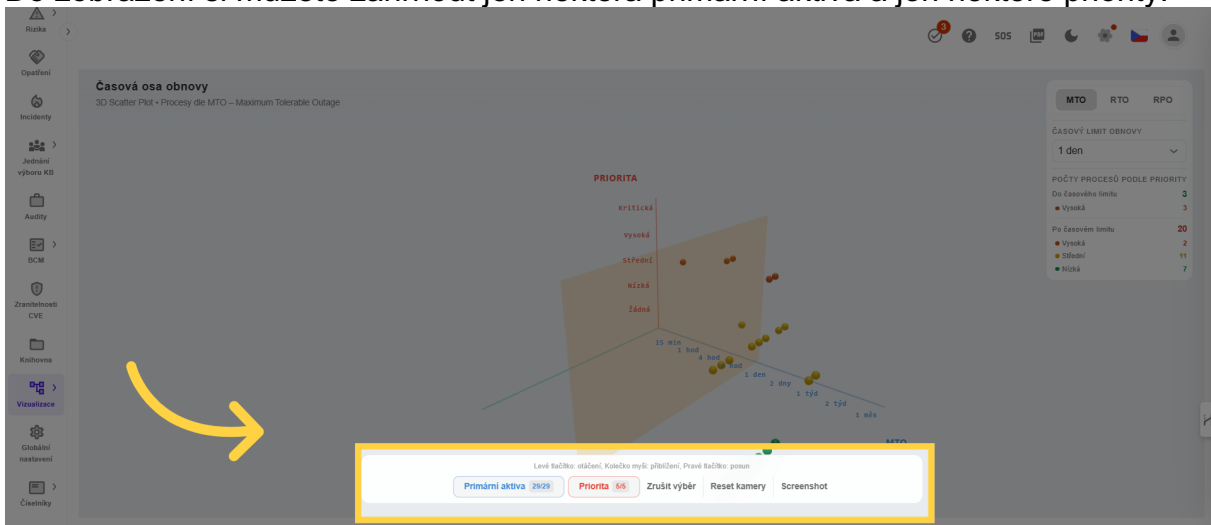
Do zobrazení si můžete zaškrtnout jen některá primární aktiva a jen některé priority.

Rizika

Opatření

Incidenty

Jednání výboru KB

Audity

BCM

Zranitelnosti CVE

Knihovna

Vizualizace

Globální nastavení

Číselníky

3

SOS

Časová osa obnovy

3D Scatter Plot • Procesy dle MTO – Maximum Tolerable Outage

PRIORITA

Kritická

Vysoká

Střední

Nízká

Žádná

15 min

1 hod

4 hod

8 hod

1 den

2 dny

1 týd

2 týd

1 měs

MTO

MTO RTO RPO

ČASOVÝ LIMIT OBNOVY

1 den

POČTY PROCESŮ PODLE PRIORITY

Do časového limitu 3

• Vysoká 3

Po časovém limitu 20

• Vysoká 2

• Střední 11

• Nízká 7

Levé tlačítko: otáčení, Kolečko myši: přiblížení, Pravé tlačítko: posun

Primární aktiva 29/29 | Priorita 5/5 | Zrušit výběr | Reset kamery | Screenshot